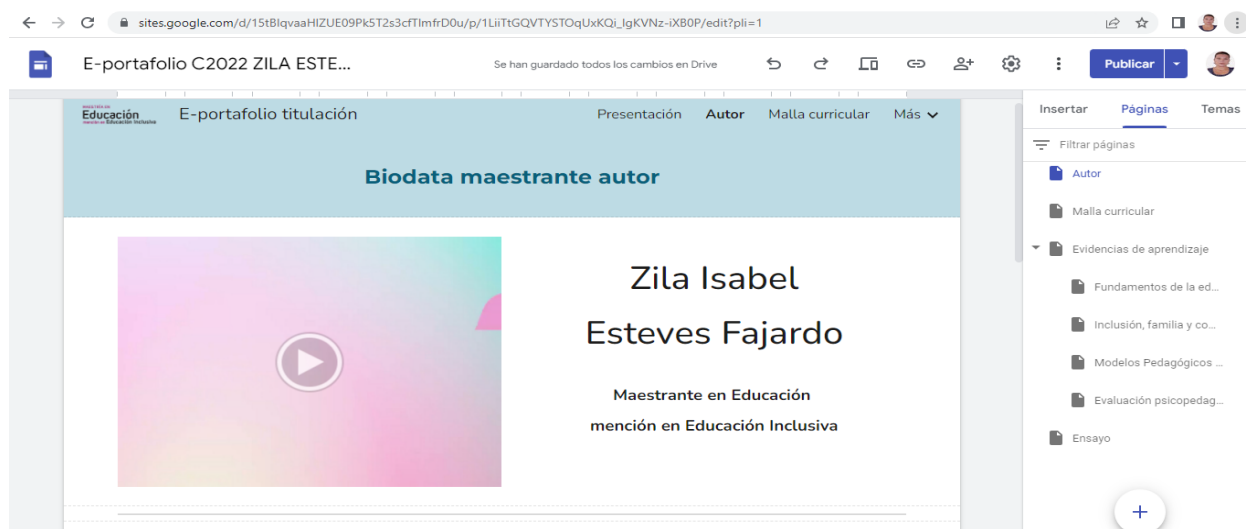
sites.google.com/d/15tBlqvaaHIZUE09Pk5T2s3cfTlmfrD0u/p/1LiiTtGQVTYSTOqUxKQi_lgKVNz-iXB0P/edit?pli=1

E-portafolio C2022 ZILA ESTE...

Se han guardado todos los cambios en Drive

Publicar

MAESTRÍA EN
Educación
mención en Educación Inclusiva

E-portafolio titulación

Presentación Autor Malla curricular Más

Biodata maestrante autor

Zila Isabel
Esteves Fajardo

Maestrante en Educación
mención en Educación Inclusiva

Insertar Páginas Temas

Filtrar páginas

Autor

Malla curricular

Evidencias de aprendizaje

Fundamentos de la ed...

Inclusión, familia y co...

Modelos Pedagógicos ...

Evaluación psicopedag...

Ensayo

+